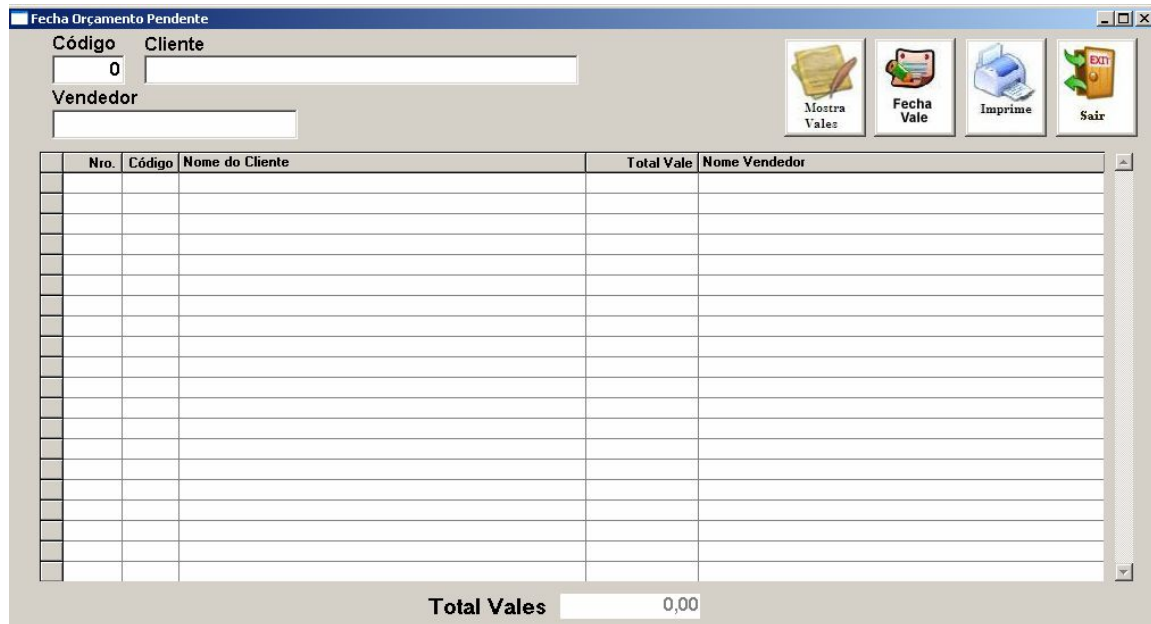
Fecha Orçamento Pendente

Código
0
Cliente
Vendedor

Mostra Vales
Fecha Vale
Imprime
EXIT
Sair

| | Nro. | Código | Nome do Cliente | Total Vale | Nome Vendedor |
|---|---|---|---|---|---|
| | | | | | |

Total Vales 0,00